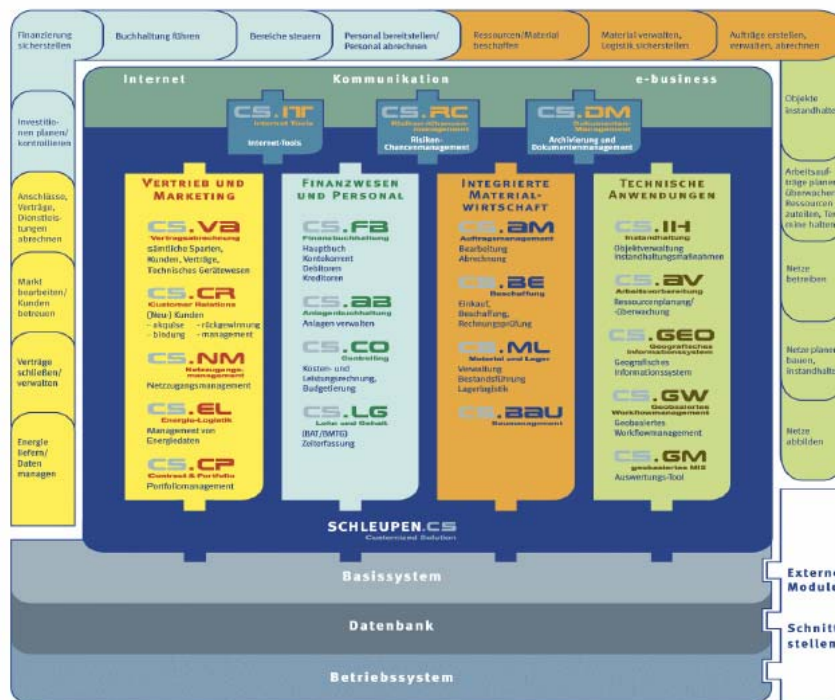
Finanzierung sicherstellen

Buchhaltung führen

Bereiche steuern

Personal bereitstellen/ Personal abrechnen

Ressourcen/Material beschaffen

Material verwalten, Logistik sicherstellen

Aufträge erstellen, verwalten, abrechnen

Investitionen planen/ kontrollieren

Anschlüsse, Verträge, Dienstleistungen abrechnen

Markt bearbeiten/ Kunden betreuen

Verträge schließen/ verwalten

Energie liefern/ Daten managen

Objekte instandhalten

Arbeitsaufträge planen/ überwachen Ressourcen zuteilen, Termine halten

Netze betreiben

Netze planen, bauen, instandhalten

Netze abbilden

Internet

Kommunikation

e-business

CS.IT
Internet Tools
Internet-Tools

CS.RC
Risiken-Chancen-management
Risiken-Chancenmanagement

CS.DM
Dokumenten-Management
Archivierung und Dokumentenmanagement

VERTRIEB UND MARKETING

CS.VA
Vertragsabrechnung
sämtliche Sparten, Kunden, Verträge, Technisches Gerätewesen

CS.CR
Customer Relations
(Neu-) Kunden
- akquise - rückgewinnung
- bindung - management

CS.NM
Netzzugangs-management
Netzzugangsmanagement

CS.EL
Energie-Logistik
Management von Energiedaten

CS.CP
Contract & Portfolio
Portfoliomanagement

FINANZWESEN UND PERSONAL

CS.FB
Finanzbuchhaltung
Hauptbuch
Kontokorrent
Debitoren
Kreditoren

CS.AB
Anlagenbuchhaltung
Anlagen verwalten

CS.CO
Controlling
Kosten- und Leistungsrechnung, Budgetierung

CS.LG
Lohn und Gehalt
(BAT/BMTG)
Zeiterfassung

INTEGRIERTE MATERIAL-WIRTSCHAFT

CS.AM
Auftragsmanagement
Bearbeitung
Abrechnung

CS.BE
Beschaffung
Einkauf, Beschaffung, Rechnungsprüfung

CS.ML
Material und Lager
Verwaltung
Bestandsführung
Lagerlogistik

CS.BAU
Baumanagement

TECHNISCHE ANWENDUNGEN

CS.IH
Instandhaltung
Objektverwaltung
Instandhaltungsmaßnahmen

CS.AV
Arbeitsvorbereitung
Ressourcenplanung/ -überwachung

CS.GEO
Geografisches Informationssystem
Geografisches Informationssystem

CS.GW
Geobasiertes Workflowmanagement
Geobasiertes Workflowmanagement

CS.GM
geobasiertes MIS
Auswertungs-Tool

SCHLEUPEN.CS
Customized Solution

Basissystem

Datenbank

Betriebssystem

Externe Module

Schnittstellen